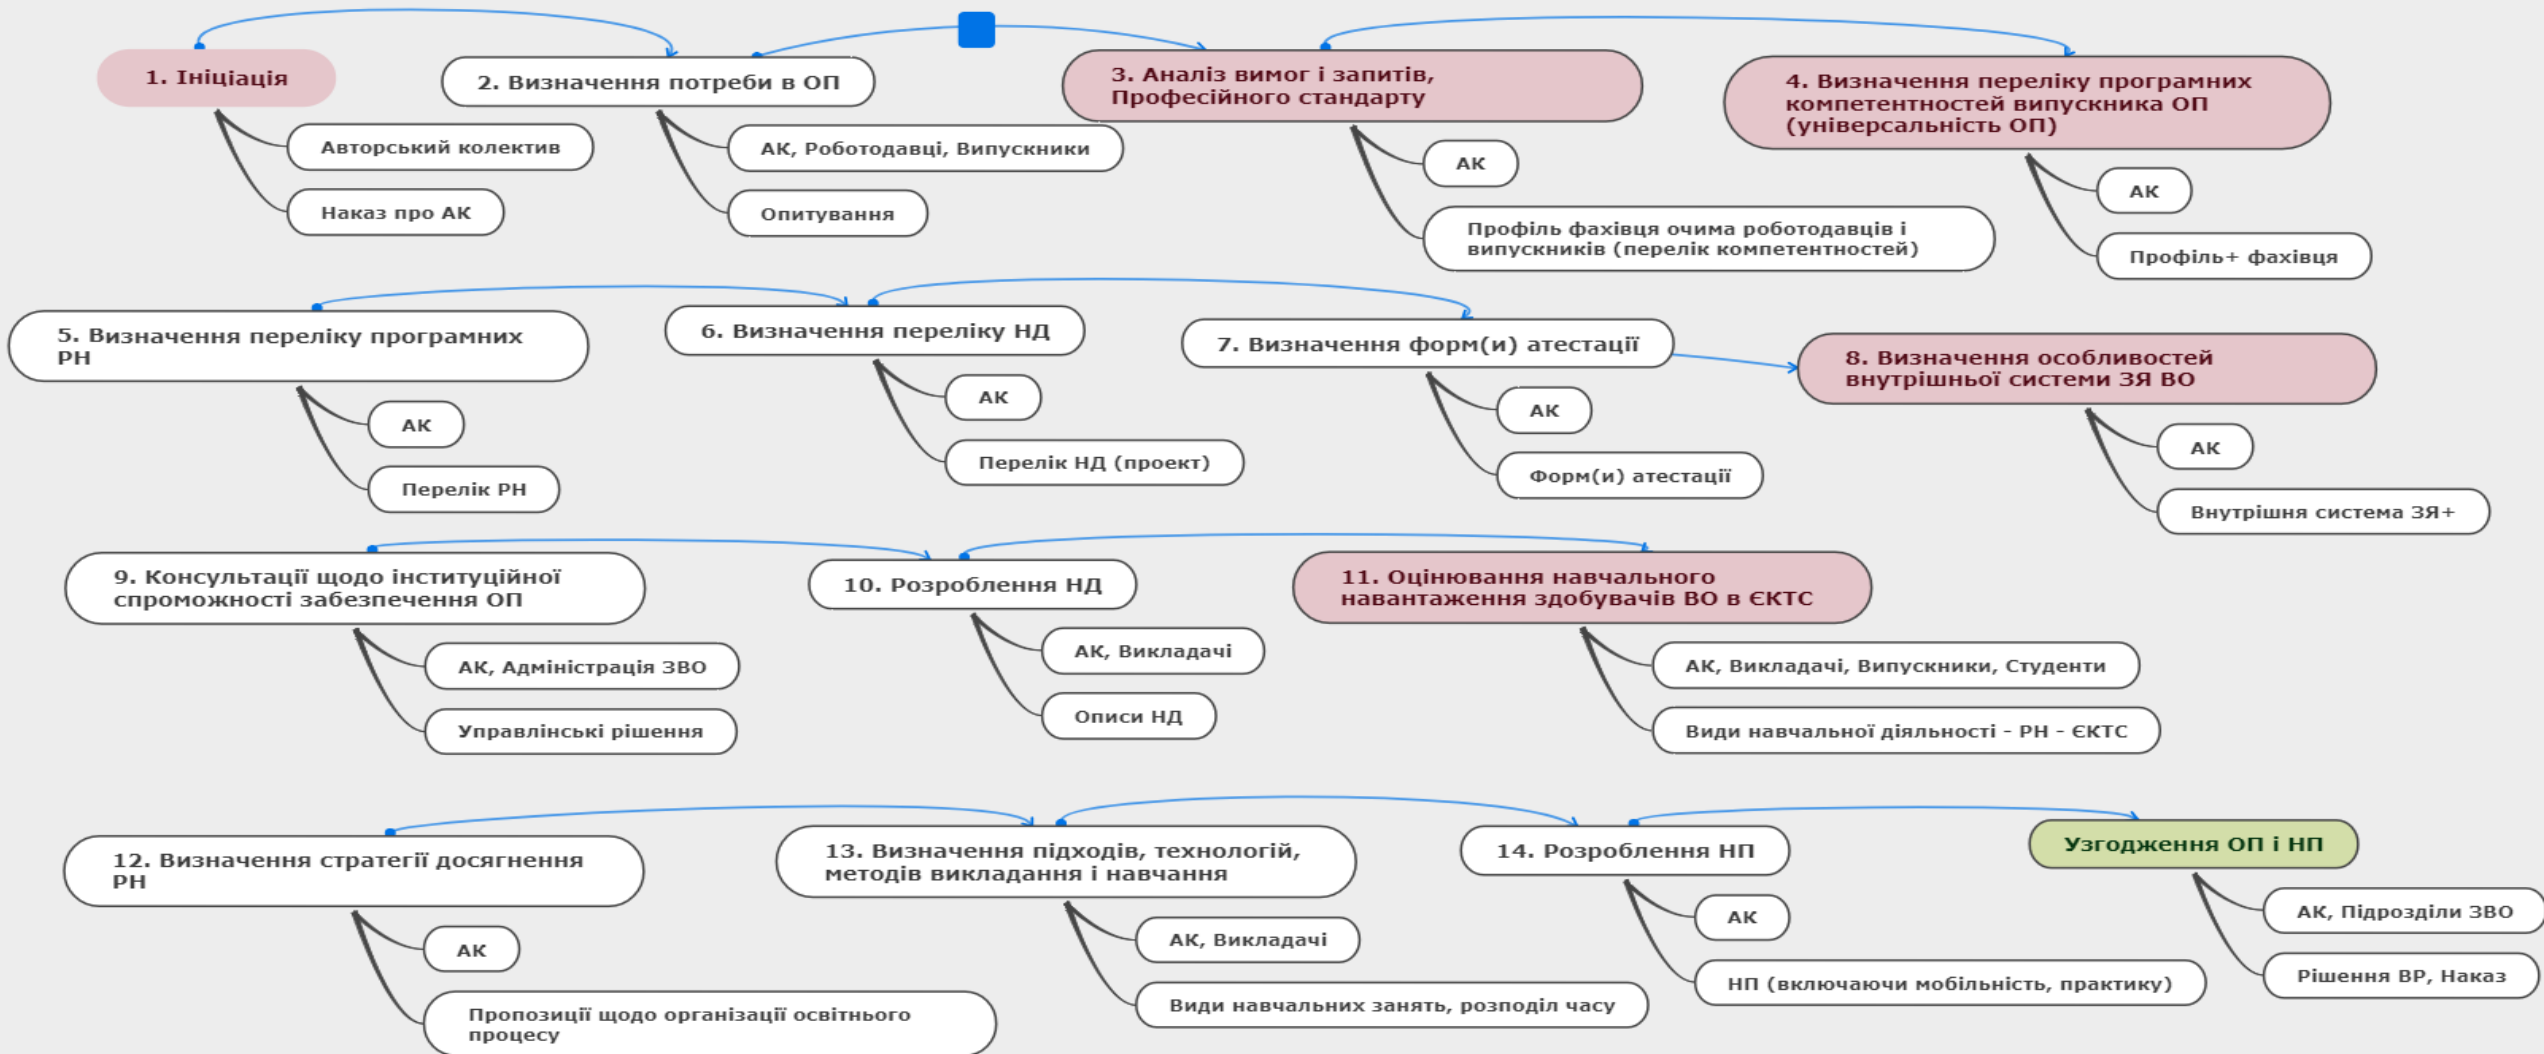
1. Ініціація

Авторський колектив

Наказ про АК

2. Визначення потреби в ОП

АК, Роботодавці, Випускники

Опитування

3. Аналіз вимог і запитів, Професійного стандарту

АК

Профіль фахівця очима роботодавців і випускників (перелік компетентностей)

4. Визначення переліку програмних компетентностей випускника ОП (універсальність ОП)

АК

Профіль+ фахівця

5. Визначення переліку програмних РН

АК

Перелік РН

6. Визначення переліку НД

АК

Перелік НД (проект)

7. Визначення форм(и) атестації

АК

Форм(и) атестації

8. Визначення особливостей внутрішньої системи ЗЯ ВО

АК

Внутрішня система ЗЯ+

9. Консультації щодо інституційної спроможності забезпечення ОП

АК, Адміністрація ЗВО

Управлінські рішення

10. Розроблення НД

АК, Викладачі

Описи НД

11. Оцінювання навчального навантаження здобувачів ВО в ЄКТС

АК, Викладачі, Випускники, Студенти

Види навчальної діяльності - РН - ЄКТС

12. Визначення стратегії досягнення РН

АК

Пропозиції щодо організації освітнього процесу

13. Визначення підходів, технологій, методів викладання і навчання

АК, Викладачі

Види навчальних занять, розподіл часу

14. Розроблення НП

АК

НП (включаючи мобільність, практику)

Узгодження ОП і НП

АК, Підрозділи ЗВО

Рішення ВР, Наказ